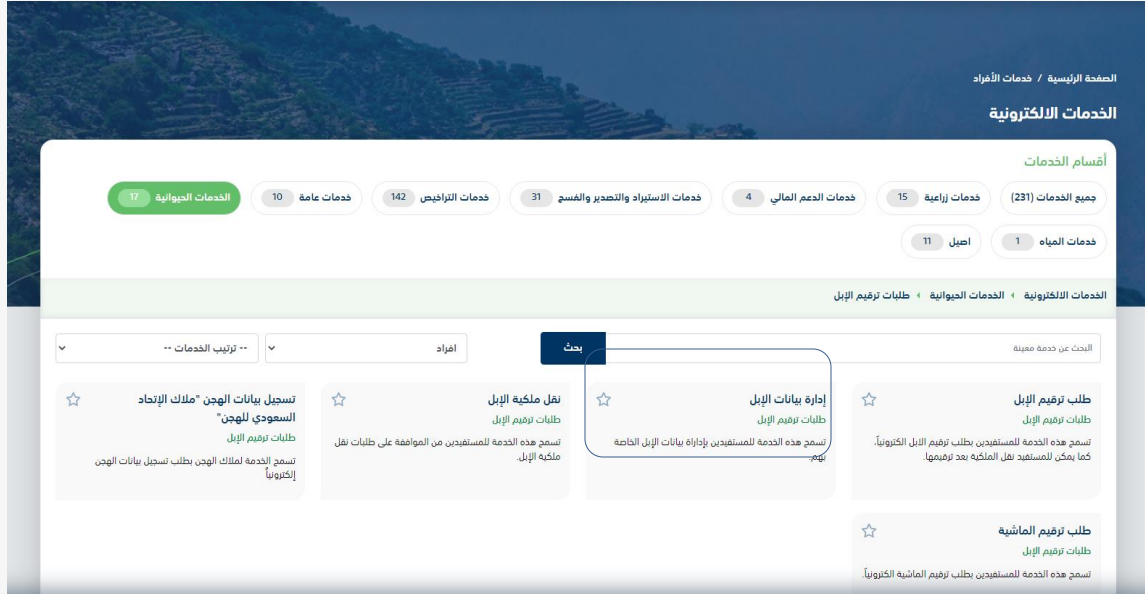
الصفحة الرئيسية / خدمات الأفراد

الخدمات الالكترونية

أقسام الخدمات

جميع الخدمات (231)
خدمات زراعية 15
خدمات الدعم المالي 4
خدمات الاستيراد والتصدير والفسح 31
خدمات التراخيص 142
خدمات عامة 10
الخدمات الحيوانية 17
خدمات المياه 1
اصيل 11

الخدمات الالكترونية › الخدمات الحيوانية › طلبات ترقيم الإبل

البحث عن خدمة معينة
بحث
افراد
-- ترتيب الخدمات --

طلب ترقيم الإبل
طلبات ترقيم الإبل
تسمح هذه الخدمة للمستفيدين بطلب ترقيم الابل الكترونياً. كما يمكن للمستفيد نقل الملكية بعد ترقيمها.

إدارة بيانات الإبل
طلبات ترقيم الإبل
تسمح هذه الخدمة للمستفيدين بإدارة بيانات الإبل الخاصة بهم.

نقل ملكية الإبل
طلبات ترقيم الإبل
تسمح هذه الخدمة للمستفيدين من الموافقة على طلبات نقل ملكية الإبل.

تسجيل بيانات الهجن "ملاك الإتحاد السعودي للهجن"
طلبات ترقيم الإبل
تسمح الخدمة لملاك الهجن بطلب تسجيل بيانات الهجن إلكترونياً

طلب ترقيم الماشية
طلبات ترقيم الإبل
تسمح هذه الخدمة للمستفيدين بطلب ترقيم الماشية الكترونياً.